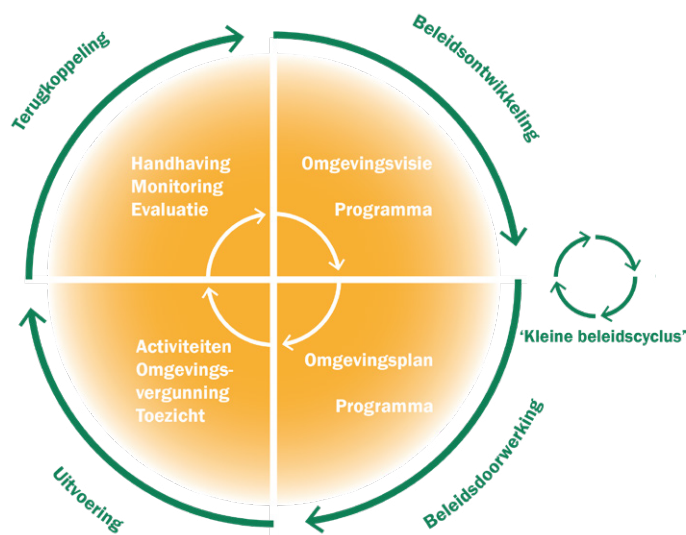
Terugkoppeling

Beleidsontwikkeling

Handhaving
Monitoring
Evaluatie

Omgevingsvisie

Programma

'Kleine beleidscyclus'

Activiteiten
Omgevingsvergunning
Toezicht

Omgevingsplan

Programma

Uitvoering

Beleidsdoorwerking